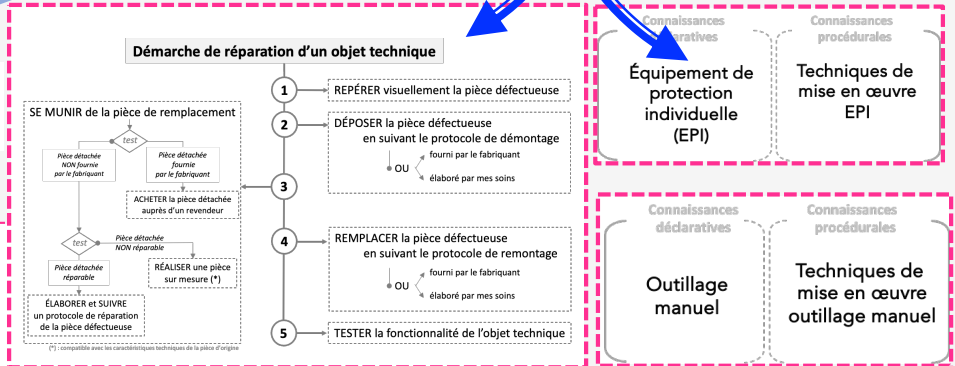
Démarche de réparation d'un objet technique

1 REPÉRER visuellement la pièce défectueuse

2 DÉPOSER la pièce défectueuse en suivant le protocole de démontage

OU fourni par le fabriquant

élaboré par mes soins

3

4 REMPLACER la pièce défectueuse en suivant le protocole de remontage

OU fourni par le fabriquant

élaboré par mes soins

5 TESTER la fonctionnalité de l'objet technique

SE MUNIR de la pièce de remplacement

test

Pièce détachée NON fournie par le fabriquant

Pièce détachée fournie par le fabriquant

ACHETER la pièce détachée auprès d'un revendeur

test

Pièce détachée NON réparable

Pièce détachée réparable

RÉALISER une pièce sur mesure (*)

ÉLABORER et SUIVRE un protocole de réparation de la pièce défectueuse

(*) : compatible avec les caractéristiques techniques de la pièce d'origine

Connaissances déclaratives

Connaissances procédurales

Équipement de protection individuelle (EPI)

Techniques de mise en œuvre EPI

Connaissances déclaratives

Connaissances procédurales

Outillage manuel

Techniques de mise en œuvre outillage manuel